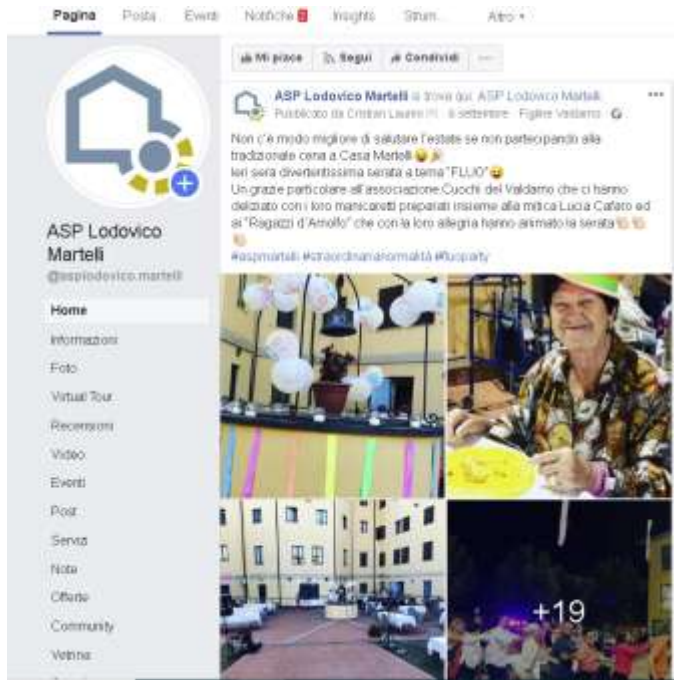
Pagina Posta Eventi Notifiche Insights Strum... Altro ▾

Mi piace Segui Condividi ···

ASP Lodovico Marteli

@asplodovico.martelli

Home
Informazioni
Foto
Virtual Tour
Recensioni
Video
Eventi
Post
Servizi
Note
Offerte
Community
Vetrina

ASP Lodovico Martelli si trova qui: ASP Lodovico Martelli.
Pubblicato da Cristian Laurini · 6 settembre · Figline Valdarno ·

Non c'è modo migliore di salutare l'estate se non partecipando alla tradizionale cena a Casa Martelli 😜🎉
Ieri sera divertentissima serata a tema "FLUO"😜
Un grazie particolare all'associazione Cuochi del Valdarno che ci hanno deliziato con i loro manicaretti preparati insieme alla mitica Lucia Cafaro ed ai "Ragazzi d'Arnolfo" che con la loro allegria hanno animato la serata👏👏👏
#aspmartelli #straordinarianormalità #fluoparty

+19